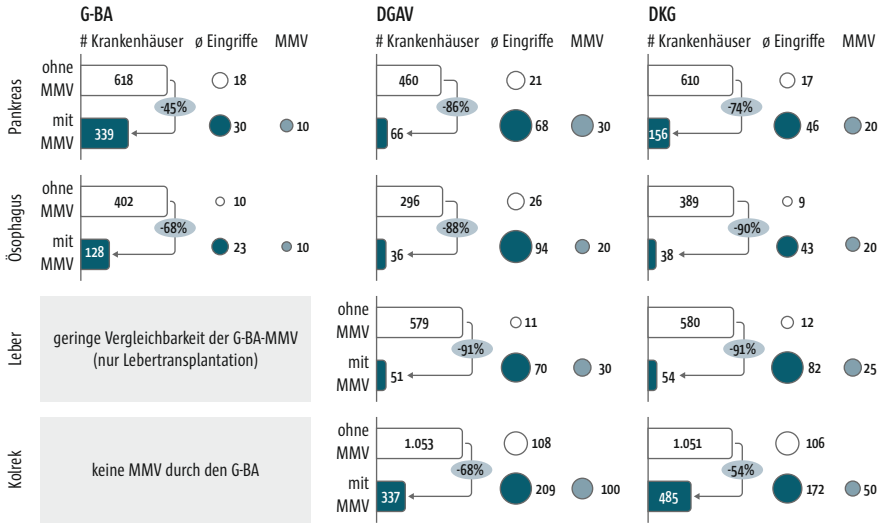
| | G-BA | | | DGAV | | | DKG | | |
|---|---|---|---|---|---|---|---|---|---|
| | # Krankenhäuser | ø Eingriffe | MMV | # Krankenhäuser | ø Eingriffe | MMV | # Krankenhäuser | ø Eingriffe | MMV |
| Pankreas ohne MMV | 618 | 18 | | 460 | 21 | | 610 | 17 | |
| | -45% | | | -86% | | | -74% | | |
| Pankreas mit MMV | 339 | 30 | 10 | 66 | 68 | 30 | 156 | 46 | 20 |
| Ösophagus ohne MMV | 402 | 10 | | 296 | 26 | | 389 | 9 | |
| | -68% | | | -88% | | | -90% | | |
| Ösophagus mit MMV | 128 | 23 | 10 | 36 | 94 | 20 | 38 | 43 | 20 |
| Leber ohne MMV | geringe Vergleichbarkeit der G-BA-MMV (nur Lebertransplantation) | | | 579 | 11 | | 580 | 12 | |
| | | | | -91% | | | -91% | | |
| Leber mit MMV | | | | 51 | 70 | 30 | 54 | 82 | 25 |
| Kolrek ohne MMV | keine MMV durch den G-BA | | | 1.053 | 108 | | 1.051 | 106 | |
| | | | | -68% | | | -54% | | |
| Kolrek mit MMV | | | | 337 | 209 | 100 | 485 | 172 | 50 |